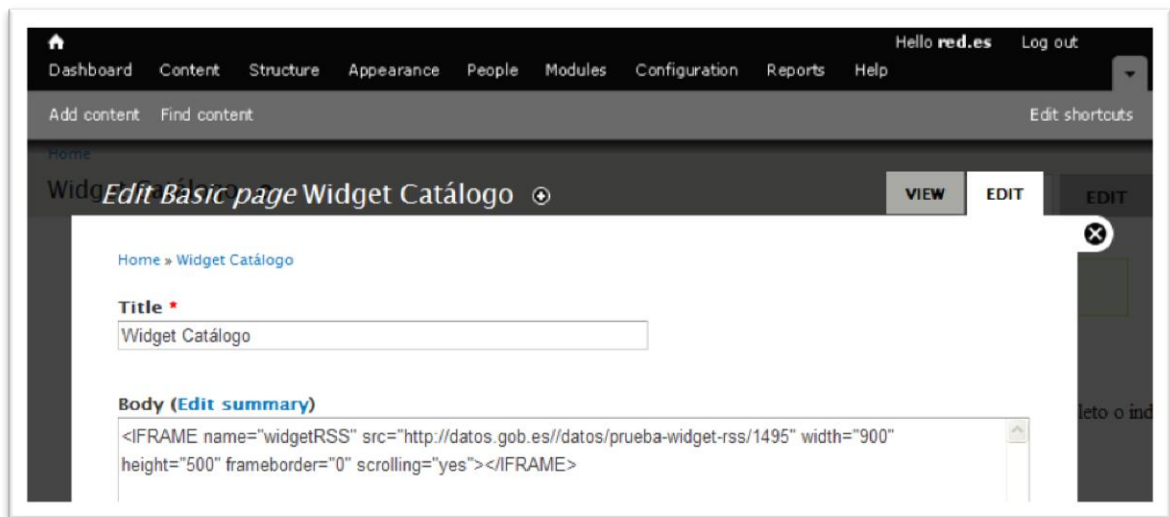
Hello red.es Log out

Dashboard Content Structure Appearance People Modules Configuration Reports Help

Add content Find content Edit shortcuts

Home

Widg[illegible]

Edit Basic page Widget Catálogo

VIEW EDIT

EDIT

Home » Widget Catálogo

Title *

Widget Catálogo

Body (Edit summary)

<IFRAME name="widgetRSS" src="http://datos.gob.es//datos/prueba-widget-rss/1495" width="900" height="500" frameborder="0" scrolling="yes"></IFRAME>

leto o ind